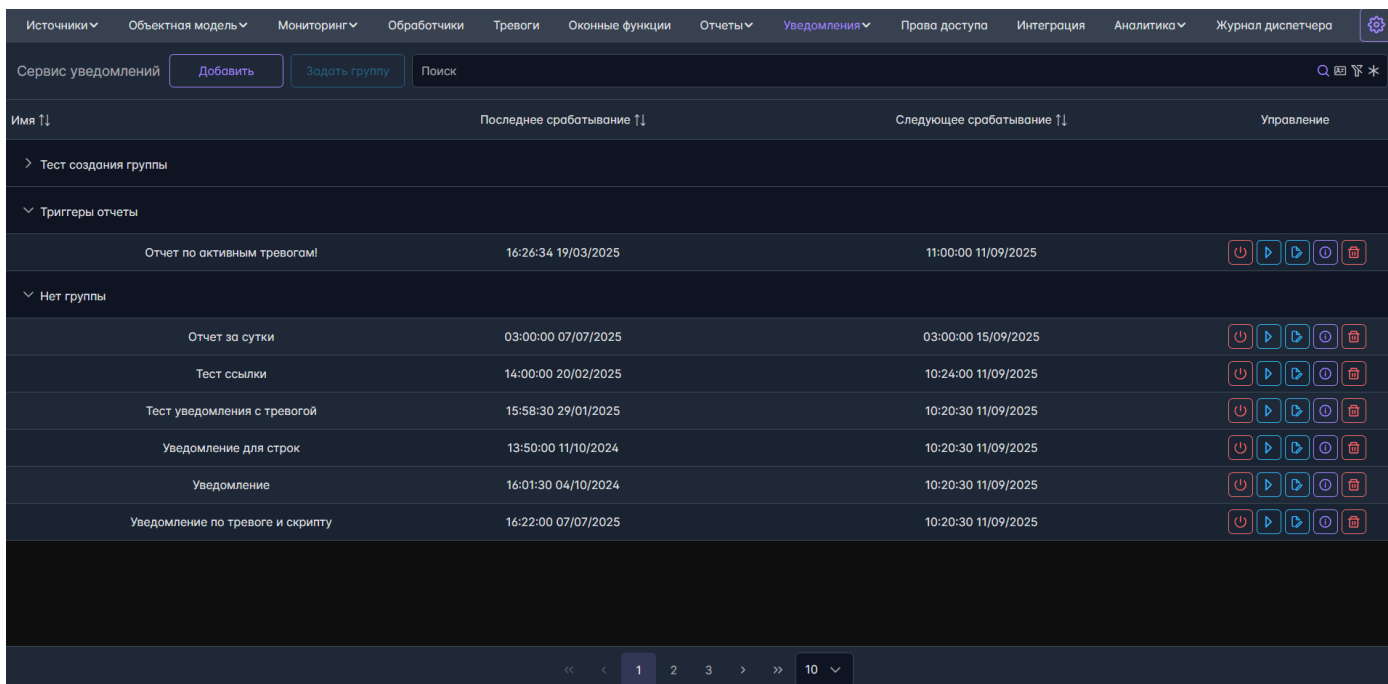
Источники Объектная модель Мониторинг Обработчики Тревоги Оконные функции Отчеты Уведомления Права доступа Интеграция Аналитика Журнал диспетчера

Сервис уведомлений Добавить Задать группу Поиск

| Имя ↑↓ | Последнее срабатывание ↑↓ | Следующее срабатывание ↑↓ | Управление |
|---|---|---|---|
| > Тест создания группы | | | |
| ∨ Триггеры отчеты | | | |
| Отчет по активным тревогам! | 16:26:34 19/03/2025 | 11:00:00 11/09/2025 | |
| ∨ Нет группы | | | |
| Отчет за сутки | 03:00:00 07/07/2025 | 03:00:00 15/09/2025 | |
| Тест ссылки | 14:00:00 20/02/2025 | 10:24:00 11/09/2025 | |
| Тест уведомления с тревогой | 15:58:30 29/01/2025 | 10:20:30 11/09/2025 | |
| Уведомление для строк | 13:50:00 11/10/2024 | 10:20:30 11/09/2025 | |
| Уведомление | 16:01:30 04/10/2024 | 10:20:30 11/09/2025 | |
| Уведомление по тревоге и скрипту | 16:22:00 07/07/2025 | 10:20:30 11/09/2025 | |

« ‹ 1 2 3 › » 10